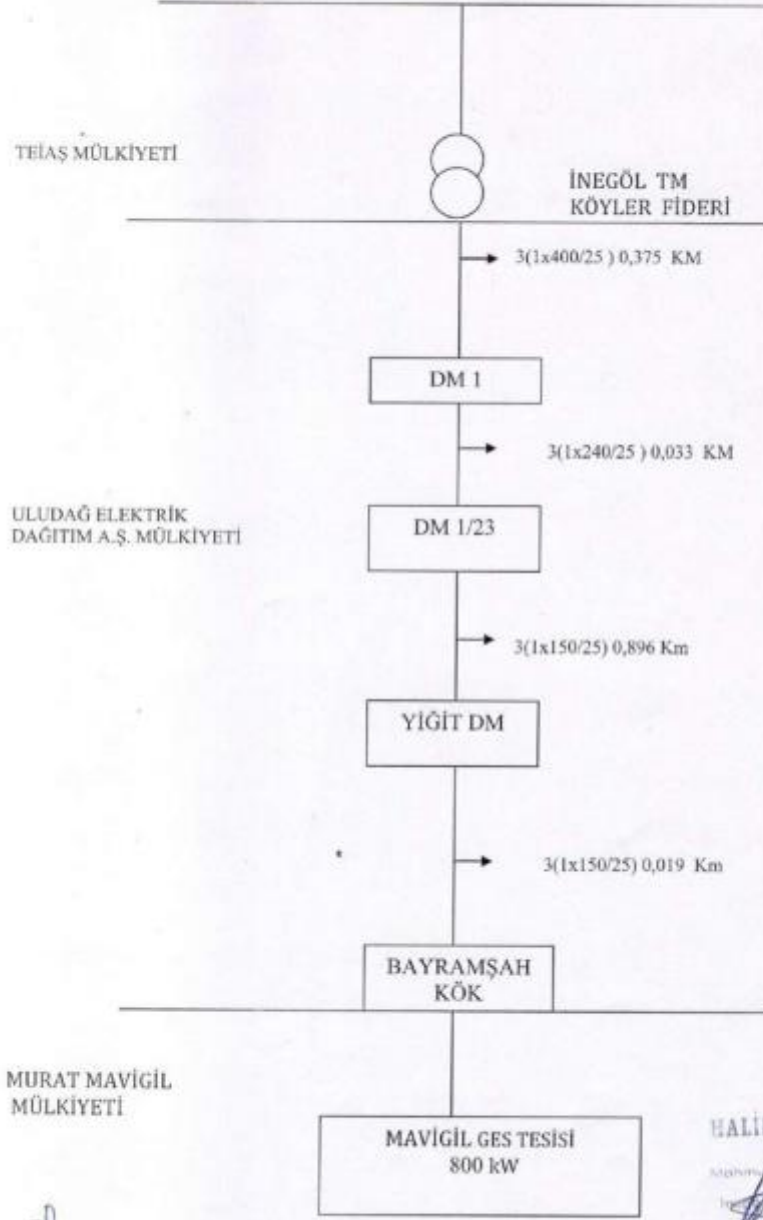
TEİAŞ MÜLKİYETİ

İNEGÖL TM
KÖYLER FİDERİ

3(1x400/25 ) 0,375 KM

DM 1

3(1x240/25 ) 0,033 KM

ULUDAĞ ELEKTRİK DAĞITIM A.Ş. MÜLKİYETİ

DM 1/23

3(1x150/25) 0,896 Km

YİĞİT DM

3(1x150/25) 0,019 Km

BAYRAMŞAH KÖK

MURAT MAVİGİL MÜLKİYETİ

MAVİGİL GES TESİSİ
800 kW

HALİ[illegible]

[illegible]